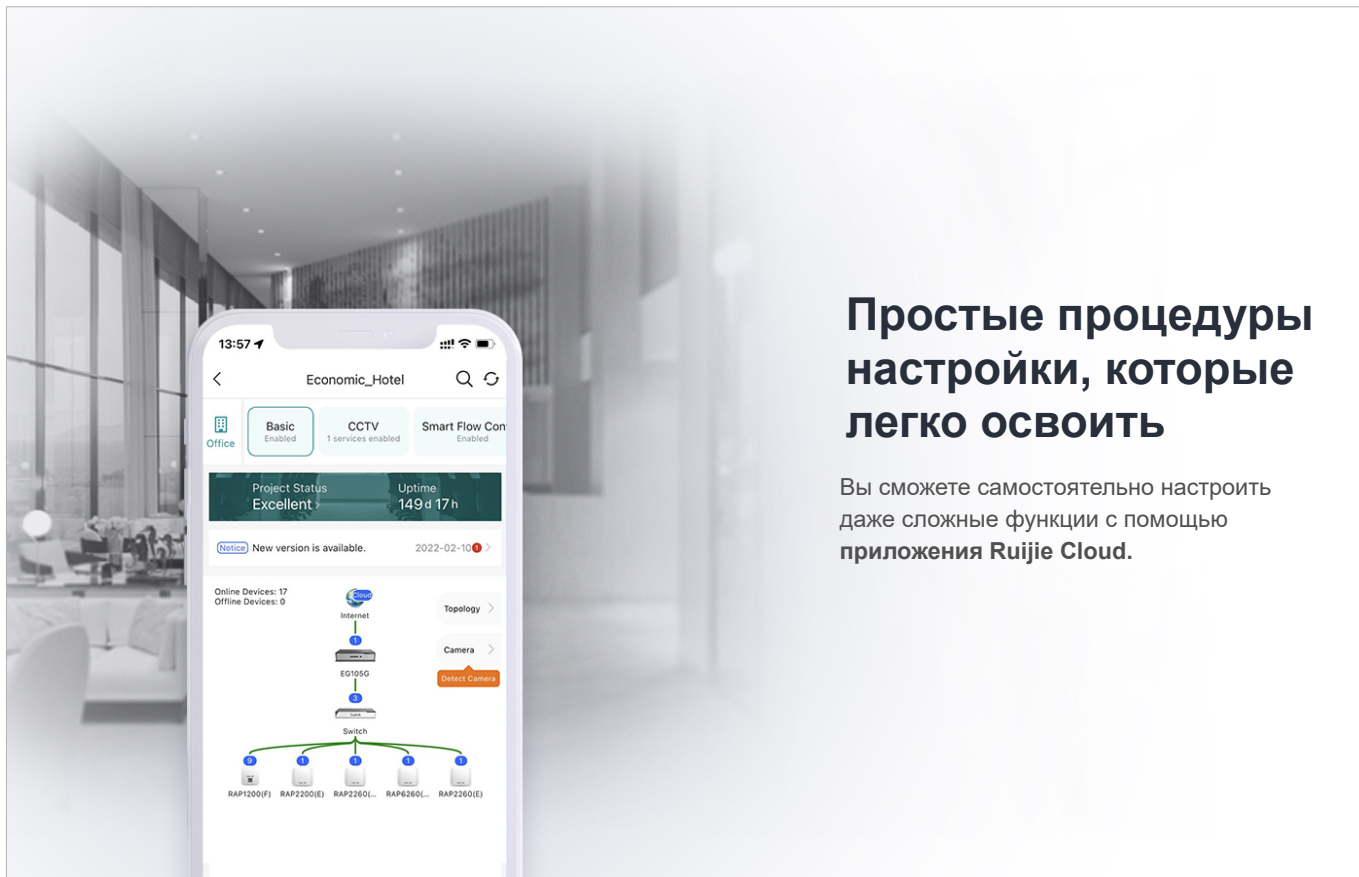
13:57

Economic_Hotel

Office

Basic
Enabled

CCTV
1 services enabled

Smart Flow Con
Enabled

Project Status
Excellent

Uptime
149 d 17 h

Notice New version is available. 2022-02-10

Online Devices: 17
Offline Devices: 0

Cloud
Internet

1

EG105G

3

Switch

Topology

Camera

Detect Camera

9 1 1 1 1

RAP1200(F) RAP2200(E) RAP2260(... RAP6260(... RAP2260(E)

Простые процедуры настройки, которые легко освоить

Вы сможете самостоятельно настроить даже сложные функции с помощью **приложения Ruijie Cloud.**